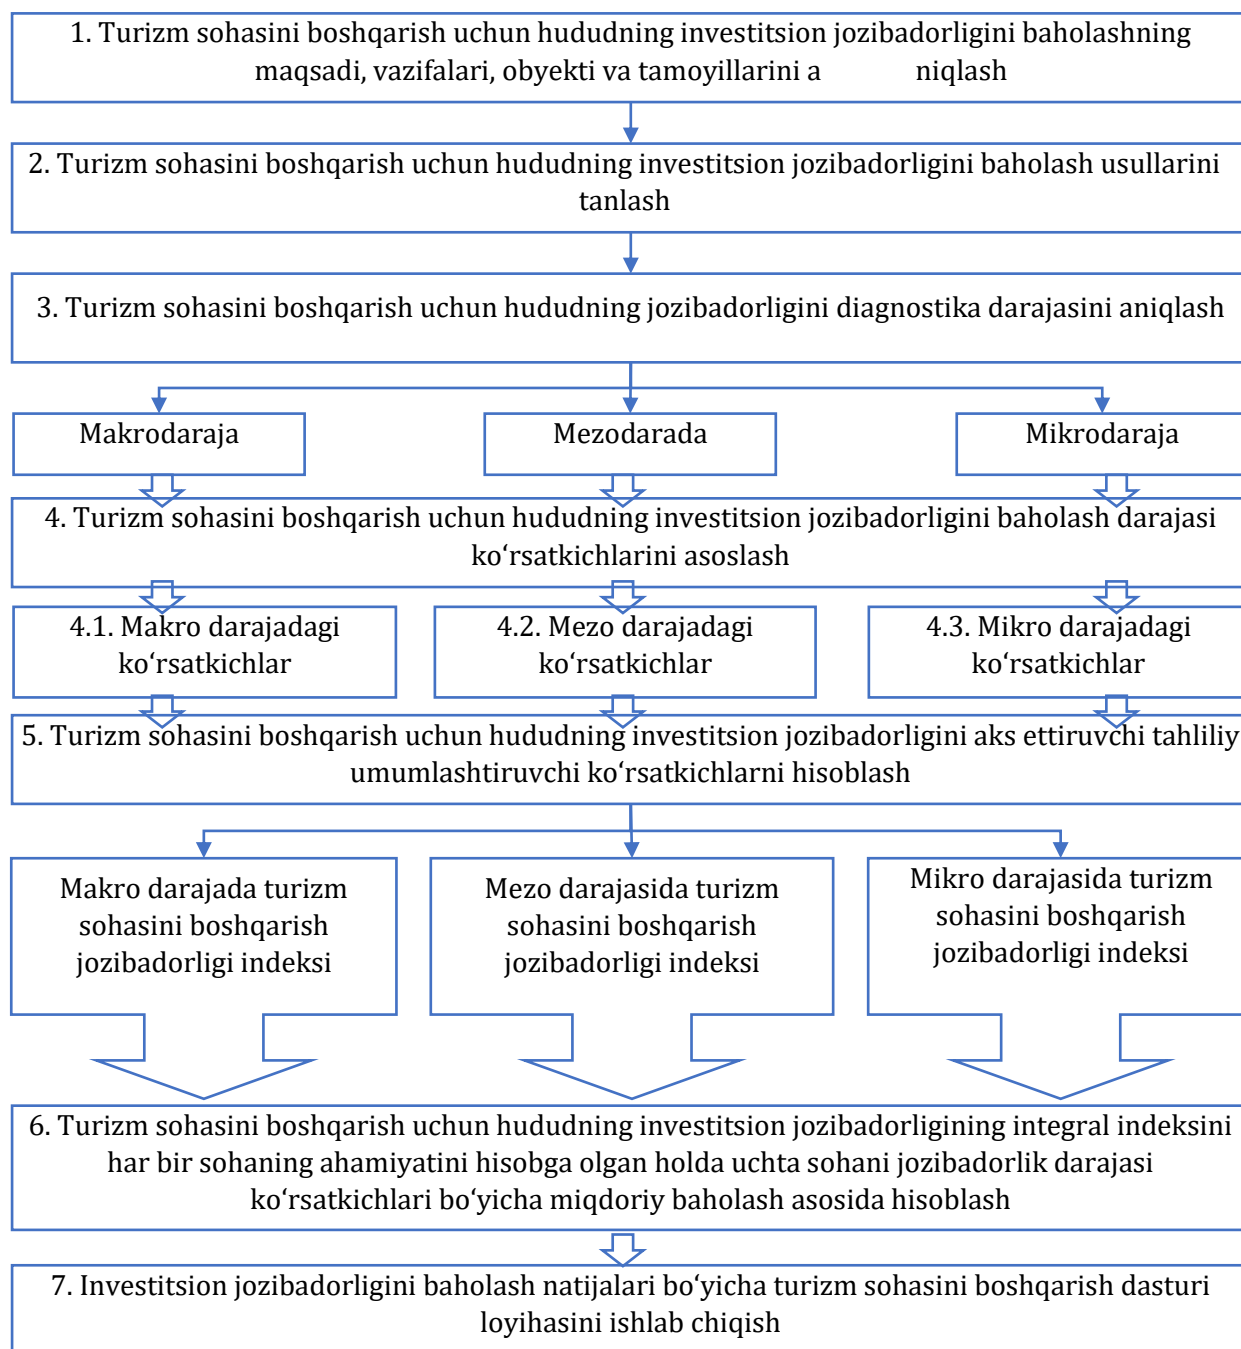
1. Turizm sohasini boshqarish uchun hududning investitsion jozibadorligini baholashning maqsadi, vazifalari, obyekti va tamoyillarini a niqlash

2. Turizm sohasini boshqarish uchun hududning investitsion jozibadorligini baholash usullarini tanlash

3. Turizm sohasini boshqarish uchun hududning jozibadorligini diagnostika darajasini aniqlash

Makrodaraja

Mezodarada

Mikrodaraja

4. Turizm sohasini boshqarish uchun hududning investitsion jozibadorligini baholash darajasi koʻrsatkichlarini asoslash

4.1. Makro darajadagi koʻrsatkichlar

4.2. Mezo darajadagi koʻrsatkichlar

4.3. Mikro darajadagi koʻrsatkichlar

5. Turizm sohasini boshqarish uchun hududning investitsion jozibadorligini aks ettiruvchi tahliliy umumlashtiruvchi koʻrsatkichlarni hisoblash

Makro darajada turizm sohasini boshqarish jozibadorligi indeksi

Mezo darajasida turizm sohasini boshqarish jozibadorligi indeksi

Mikro darajasida turizm sohasini boshqarish jozibadorligi indeksi

6. Turizm sohasini boshqarish uchun hududning investitsion jozibadorligining integral indeksini har bir sohaning ahamiyatini hisobga olgan holda uchta sohani jozibadorlik darajasi koʻrsatkichlari boʻyicha miqdoriy baholash asosida hisoblash

7. Investitsion jozibadorligini baholash natijalari boʻyicha turizm sohasini boshqarish dasturi loyihasini ishlab chiqish